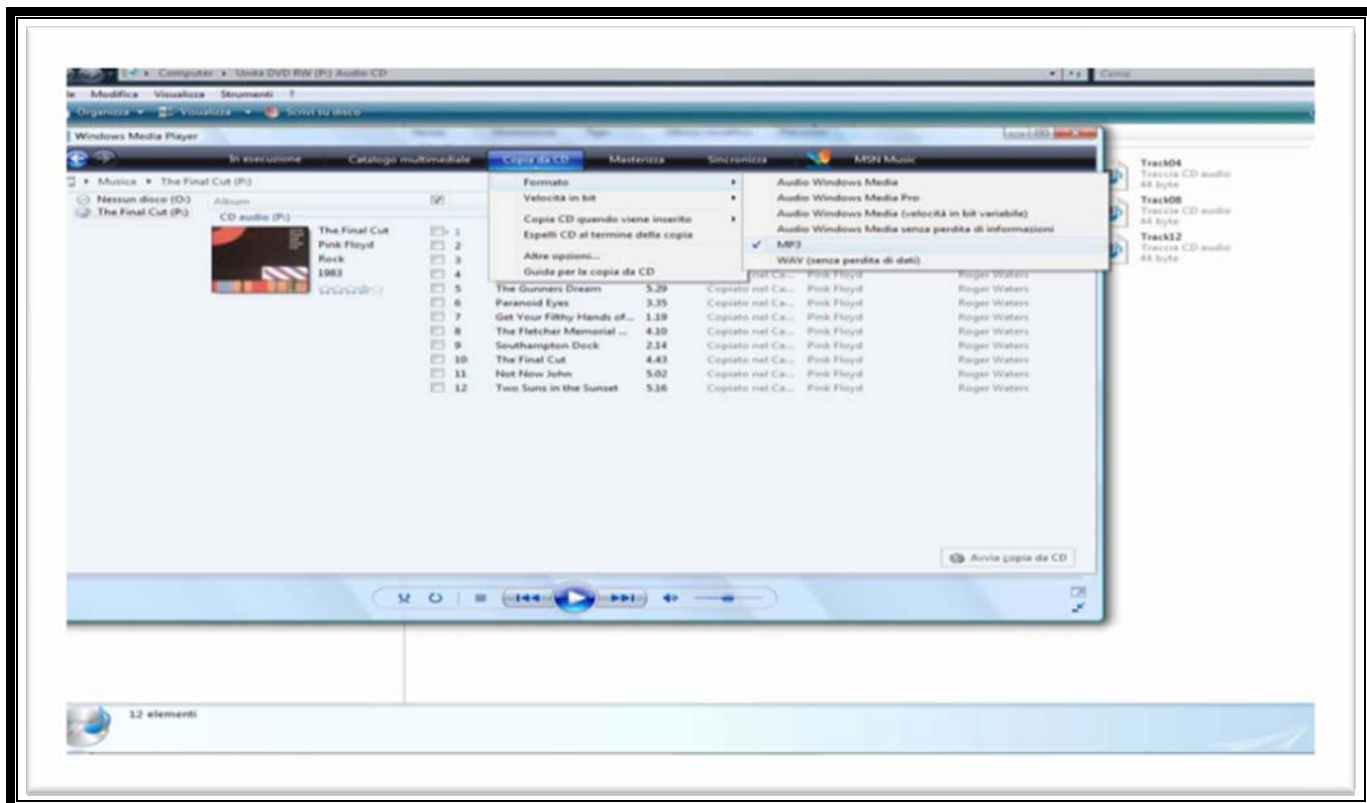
Computer ▸ Unità DVD RW (P:) Audio CD

Cerca

le Modifica Visualizza Strumenti ?

Organizza ▾ Visualizza ▾ Scrivi su disco

Windows Media Player

In esecuzione Catalogo multimediale Copia da CD Masterizza Sincronizza MSN Music

Musica ▸ The Final Cut (P:)

Nessun disco (O:)
The Final Cut (P:)

Album
CD audio (P:)

The Final Cut
Pink Floyd
Rock
1983

Formato
Velocità in bit
Copia CD quando viene inserito
Espelli CD al termine della copia
Altre opzioni...
Guida per la copia da CD

Audio Windows Media
Audio Windows Media Pro
Audio Windows Media (velocità in bit variabile)
Audio Windows Media senza perdita di informazioni
✓ MP3
WAV (senza perdita di dati)

| | | | | | |
|---|---|---|---|---|---|
| 1 | | | | | |
| 2 | | | | | |
| 3 | | | | | |
| 4 | | | | Pink Floyd | Roger Waters |
| 5 | The Gunners Dream | 5.20 | Copiato nel Ca... | Pink Floyd | Roger Waters |
| 6 | Paranoid Eyes | 3.35 | Copiato nel Ca... | Pink Floyd | Roger Waters |
| 7 | Get Your Filthy Hands of... | 1.19 | Copiato nel Ca... | Pink Floyd | Roger Waters |
| 8 | The Fletcher Memorial ... | 4.10 | Copiato nel Ca... | Pink Floyd | Roger Waters |
| 9 | Southampton Dock | 2.14 | Copiato nel Ca... | Pink Floyd | Roger Waters |
| 10 | The Final Cut | 4.43 | Copiato nel Ca... | Pink Floyd | Roger Waters |
| 11 | Not Now John | 5.02 | Copiato nel Ca... | Pink Floyd | Roger Waters |
| 12 | Two Suns in the Sunset | 5.16 | Copiato nel Ca... | Pink Floyd | Roger Waters |

Avvia copia da CD

Track04
Traccia CD audio
44 byte
Track08
Traccia CD audio
44 byte
Track12
Traccia CD audio
44 byte

12 elementi